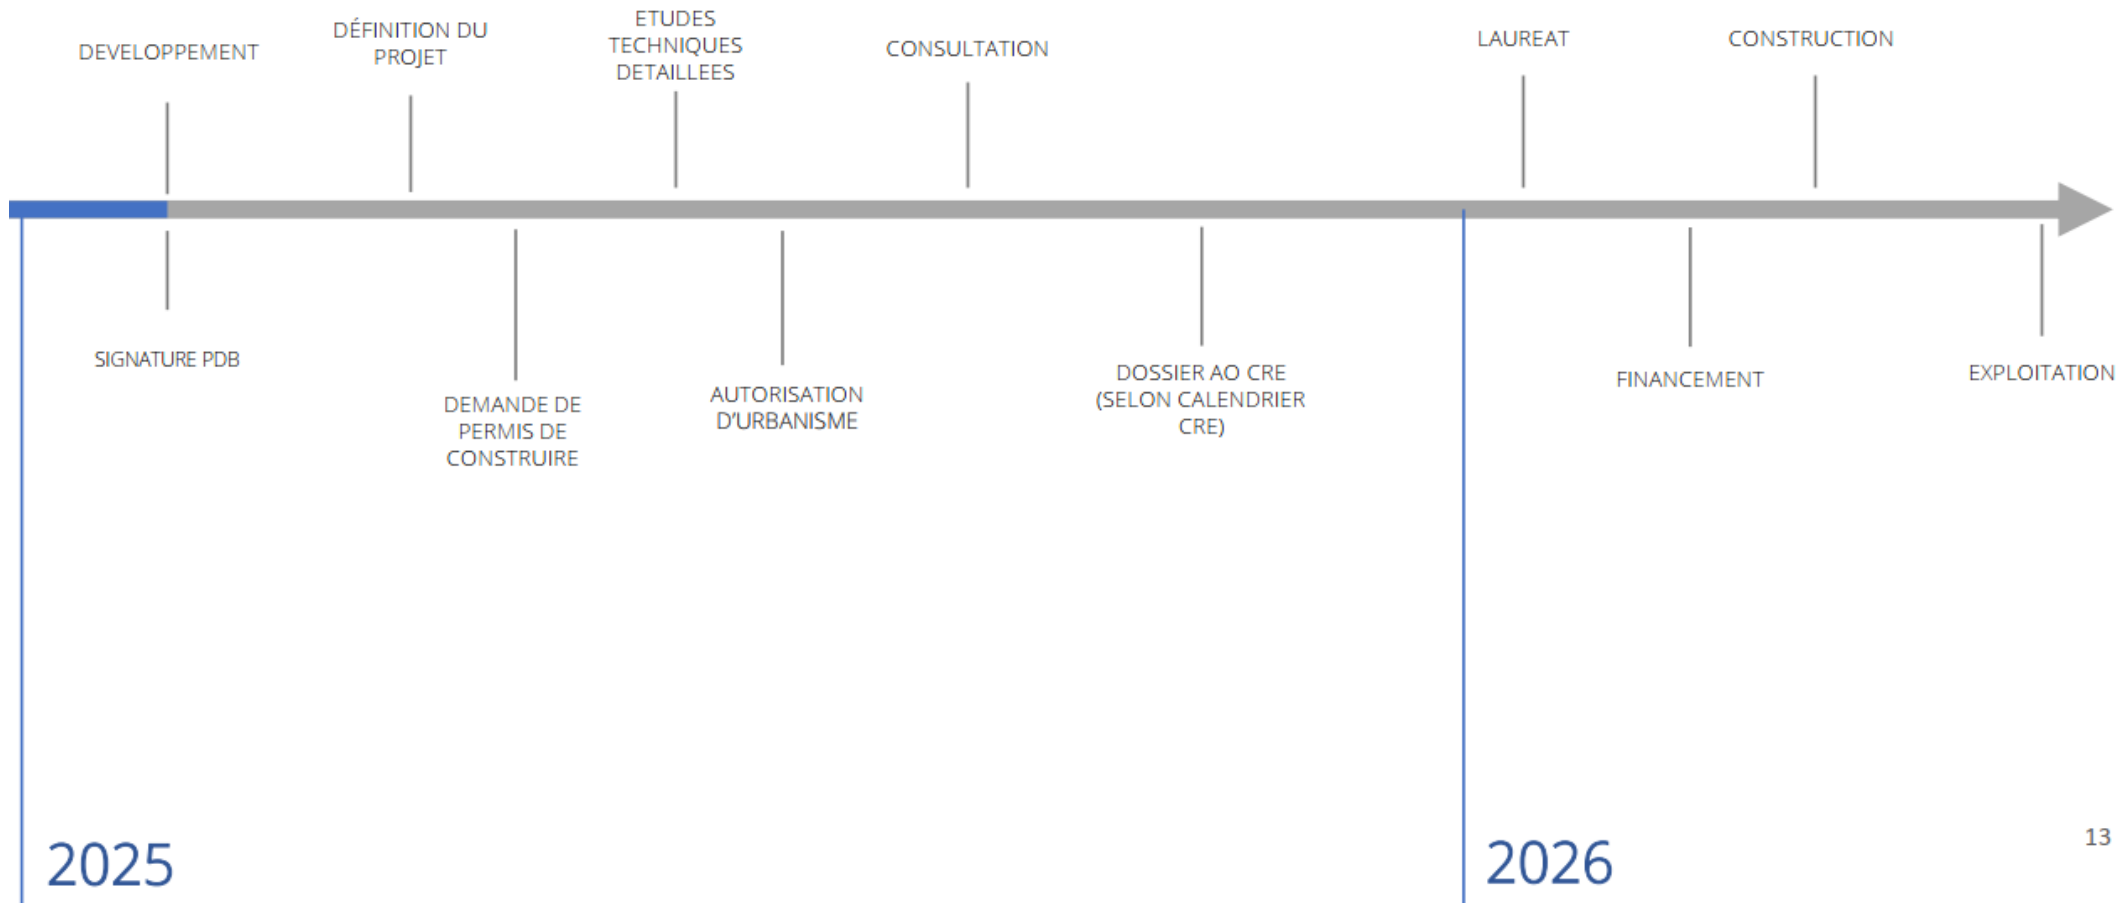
DEVELOPPEMENT

DÉFINITION DU PROJET

ETUDES TECHNIQUES DETAILLEES

CONSULTATION

LAUREAT

CONSTRUCTION

SIGNATURE PDB

DEMANDE DE PERMIS DE CONSTRUIRE

AUTORISATION D'URBANISME

DOSSIER AO CRE (SELON CALENDRIER CRE)

FINANCEMENT

EXPLOITATION

2025

2026

13